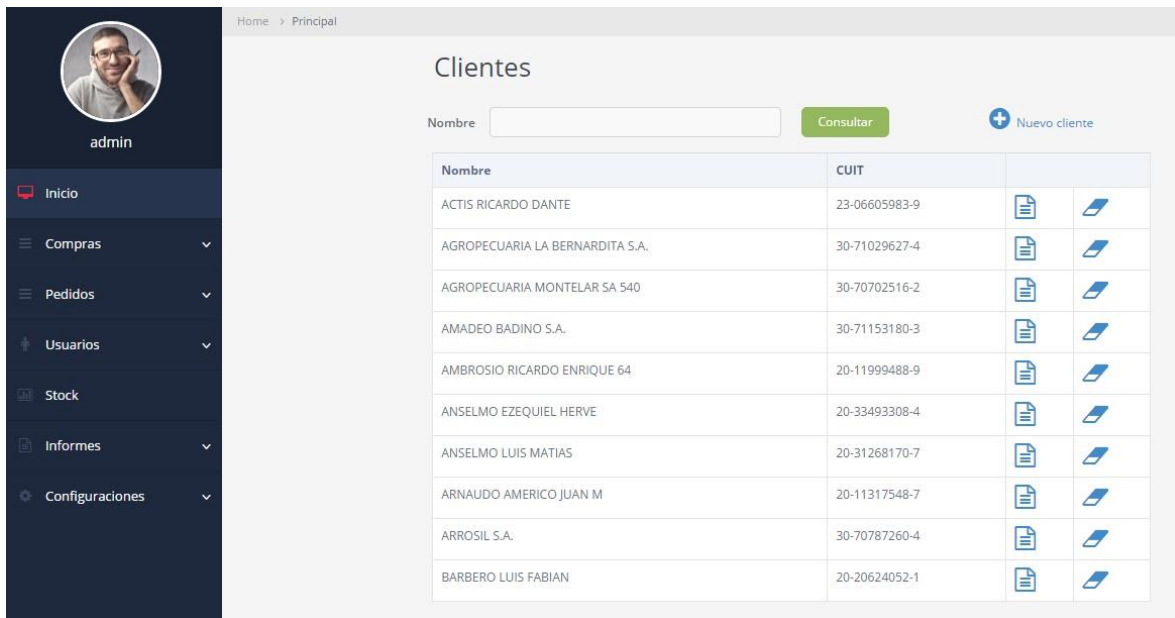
admin

Inicio
Compras
Pedidos
Usuarios
Stock
Informes
Configuraciones

Home > Principal

Clientes

Nombre
Consultar
Nuevo cliente

| Nombre | CUIT | | |
|---|---|---|---|
| ACTIS RICARDO DANTE | 23-06605983-9 | | |
| AGROPECUARIA LA BERNARDITA S.A. | 30-71029627-4 | | |
| AGROPECUARIA MONTELAR SA 540 | 30-70702516-2 | | |
| AMADEO BADINO S.A. | 30-71153180-3 | | |
| AMBROSIO RICARDO ENRIQUE 64 | 20-11999488-9 | | |
| ANSELMO EZEQUIEL HERVE | 20-33493308-4 | | |
| ANSELMO LUIS MATIAS | 20-31268170-7 | | |
| ARNAUDO AMERICO JUAN M | 20-11317548-7 | | |
| ARROSIL S.A. | 30-70787260-4 | | |
| BARBERO LUIS FABIAN | 20-20624052-1 | | |